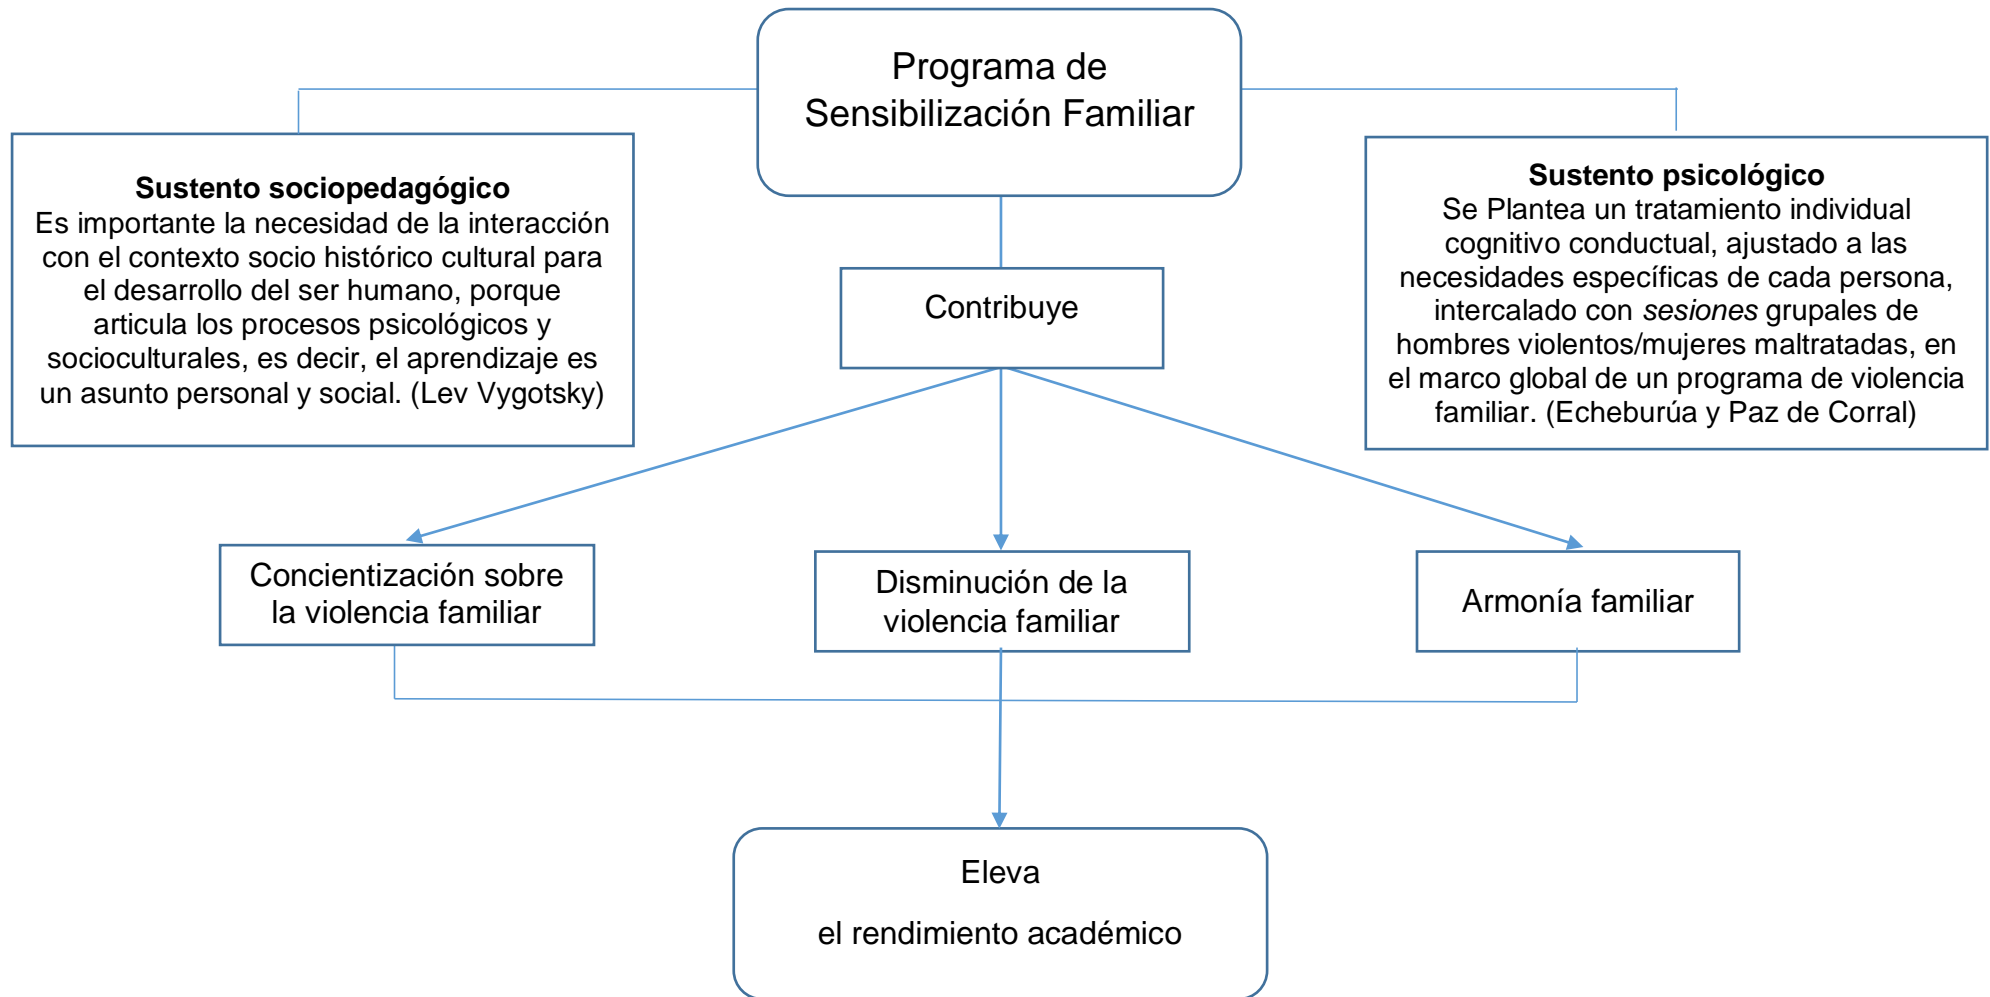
Programa de Sensibilización Familiar

Sustento sociopedagógico
Es importante la necesidad de la interacción con el contexto socio histórico cultural para el desarrollo del ser humano, porque articula los procesos psicológicos y socioculturales, es decir, el aprendizaje es un asunto personal y social. (Lev Vygotsky)

Sustento psicológico
Se Plantea un tratamiento individual cognitivo conductual, ajustado a las necesidades específicas de cada persona, intercalado con *sesiones* grupales de hombres violentos/mujeres maltratadas, en el marco global de un programa de violencia familiar. (Echeburúa y Paz de Corral)

Contribuye

Concientización sobre la violencia familiar

Disminución de la violencia familiar

Armonía familiar

Eleva

el rendimiento académico